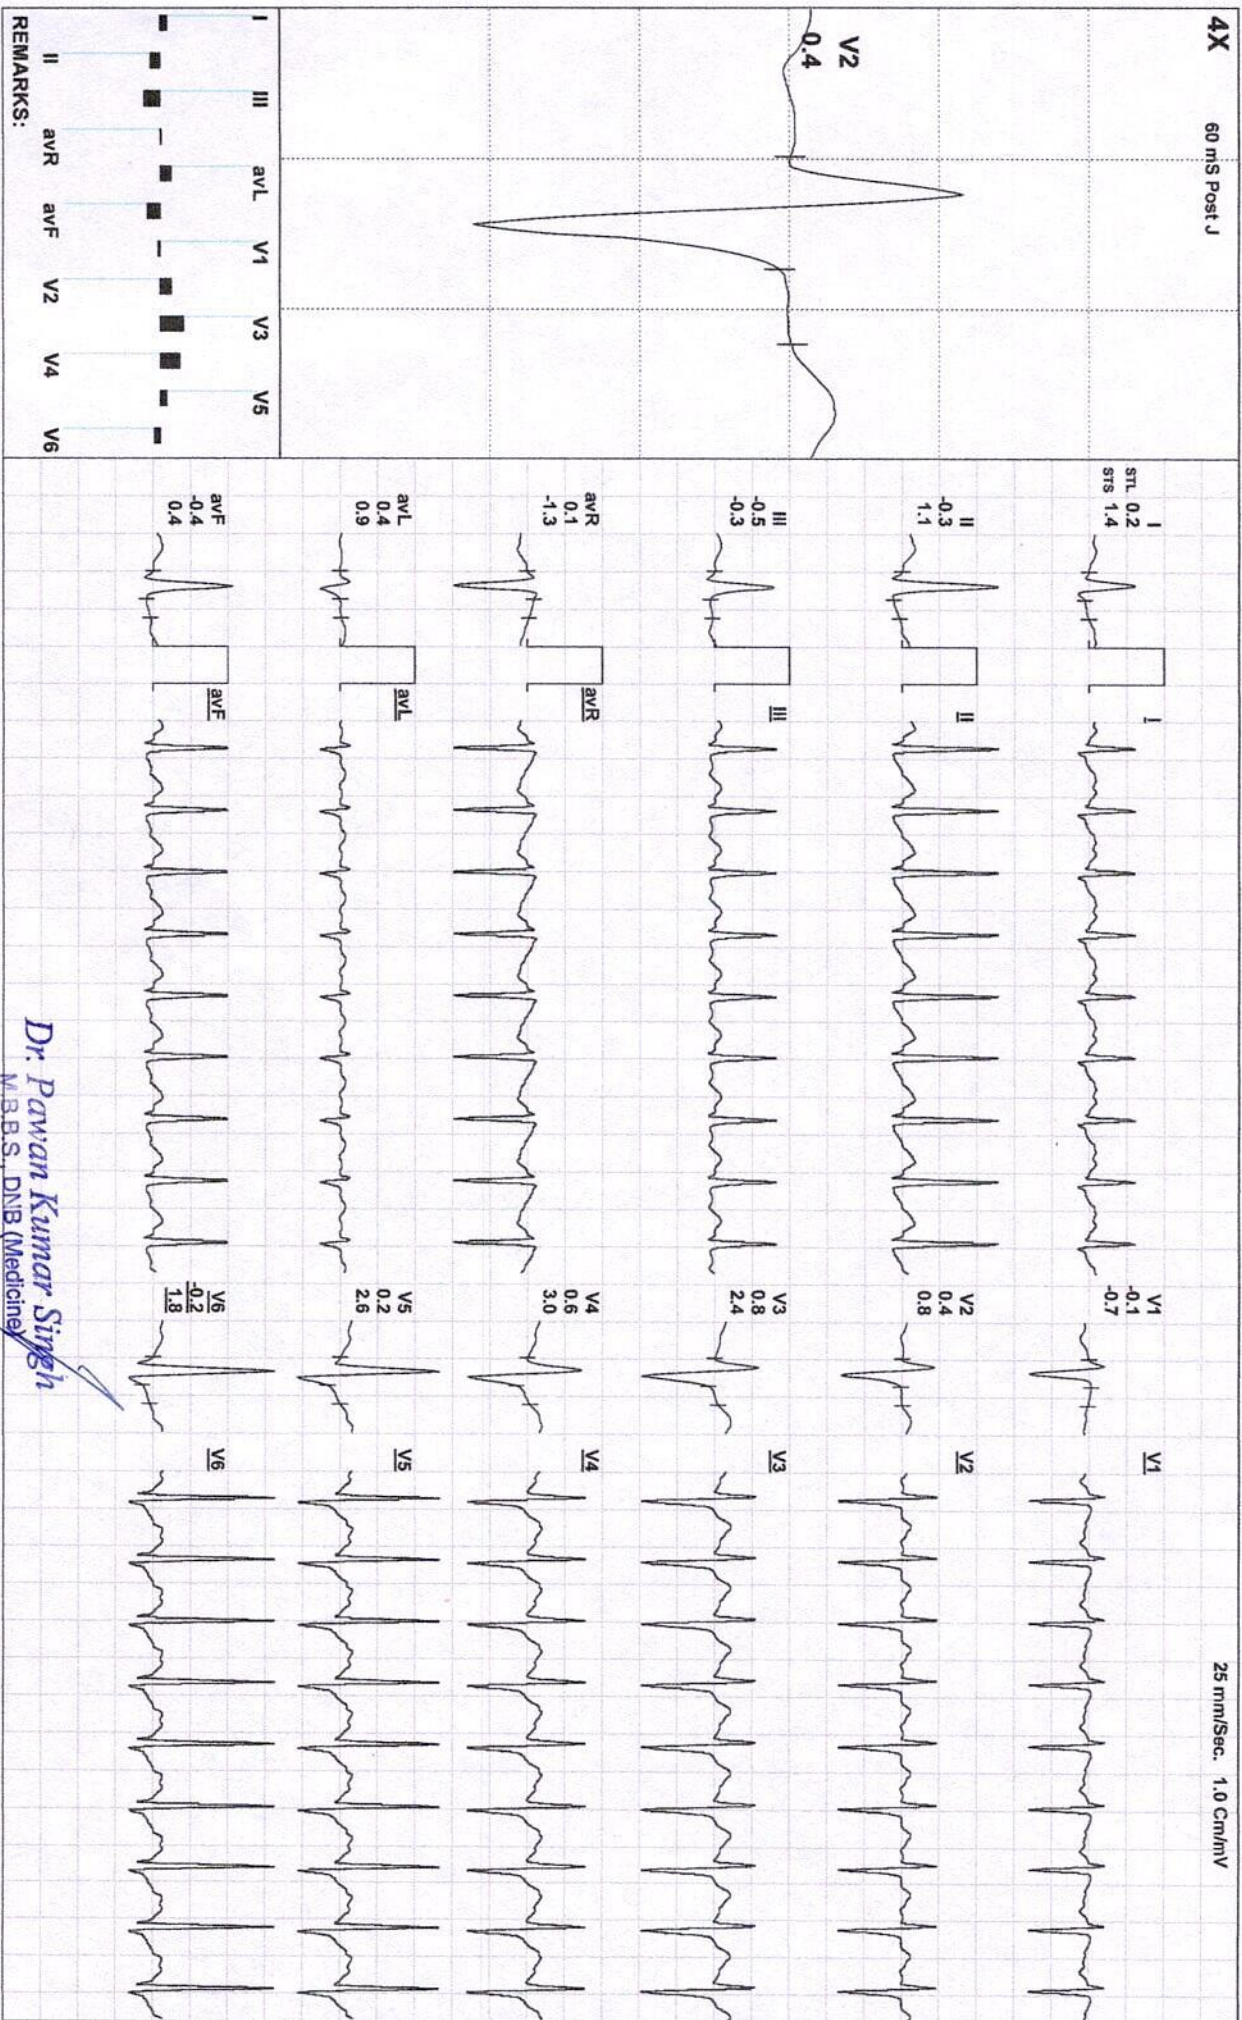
4X 60 mS Post J

V2
0.4

I III avL V1 V3 V5
II avR avF V2 V4 V6

REMARKS:

STL 0.2
STS 1.4
I

II
-0.3
1.1

III
-0.5
-0.3

avR
0.1
-1.3

avL
0.4
0.9

avF
-0.4
0.4

I
II
III
avR
avL
avF

V1
-0.1
-0.7

V2
0.4
0.8

V3
0.8
2.4

V4
0.6
3.0

V5
0.2
2.6

V6
-0.2
1.8

V1
V2
V3
V4
V5
V6

25 mm/Sec. 1.0 Cm/mV

Dr. Pawan Kumar Singh
M.B.B.S., DNB (Medicine)